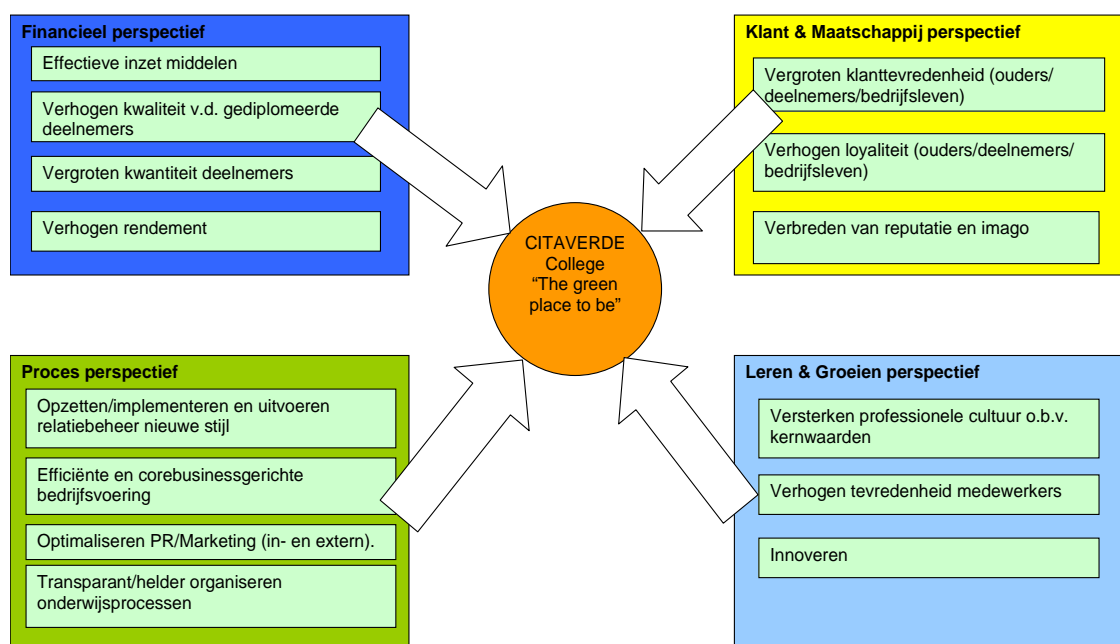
Financieel perspectief

Effectieve inzet middelen

Verhogen kwaliteit v.d. gediplomeerde deelnemers

Vergroten kwantiteit deelnemers

Verhogen rendement

Klant & Maatschappij perspectief

Vergroten klanttevredenheid (ouders/ deelnemers/bedrijfsleven)

Verhogen loyaliteit (ouders/deelnemers/ bedrijfsleven)

Verbreden van reputatie en imago

CITAVERDE College "The green place to be"

Proces perspectief

Opzetten/implementeren en uitvoeren relatiebeheer nieuwe stijl

Efficiënte en corebusinessgerichte bedrijfsvoering

Optimaliseren PR/Marketing (in- en extern).

Transparant/helder organiseren onderwijsprocessen

Leren & Groeien perspectief

Versterken professionele cultuur o.b.v. kernwaarden

Verhogen tevredenheid medewerkers

Innoveren